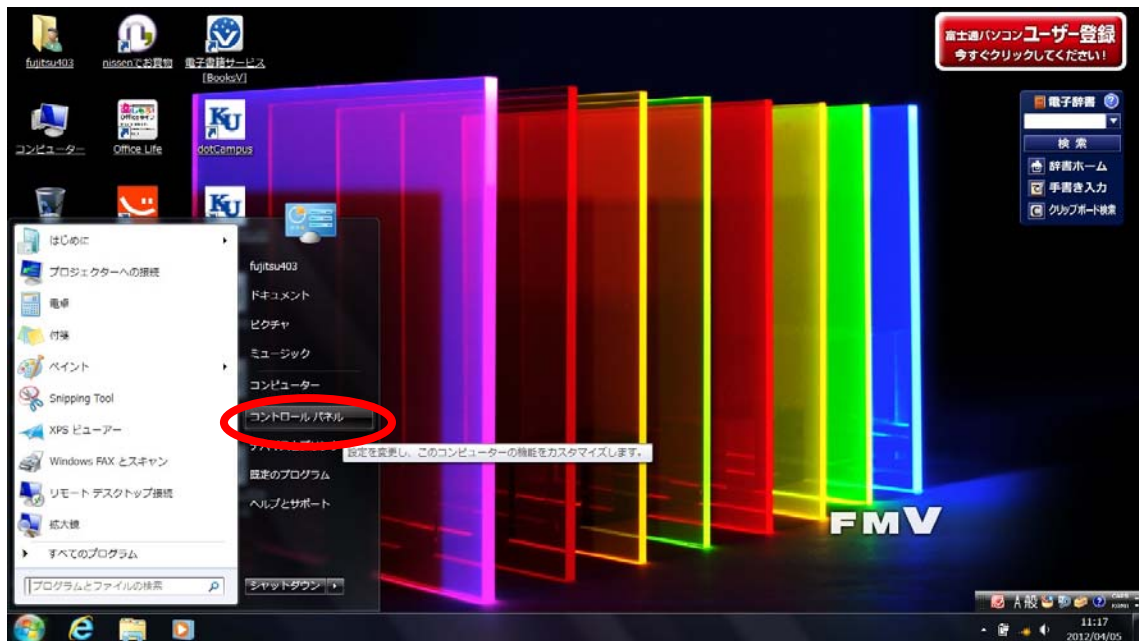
fujitsu403

nissenでお買物

電子書籍サービス [BooksV]

コンピューター

Office Life

dotCampus

富士通パソコンユーザー登録
今すぐクリックしてください!

電子辞書

検索

辞書ホーム

手書き入力

クリップボード検索

はじめに

プロジェクターへの接続

電卓

付箋

ペイント

Snipping Tool

XPS ビューアー

Windows FAX とスキャン

リモート デスクトップ接続

拡大鏡

すべてのプログラム

プログラムとファイルの検索

fujitsu403

ドキュメント

ピクチャ

ミュージック

コンピューター

コントロール パネル

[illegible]

設定を変更し、このコンピューターの機能をカスタマイズします。

既定のプログラム

ヘルプとサポート

シャットダウン

FMV

A般

11:17
2012/04/05